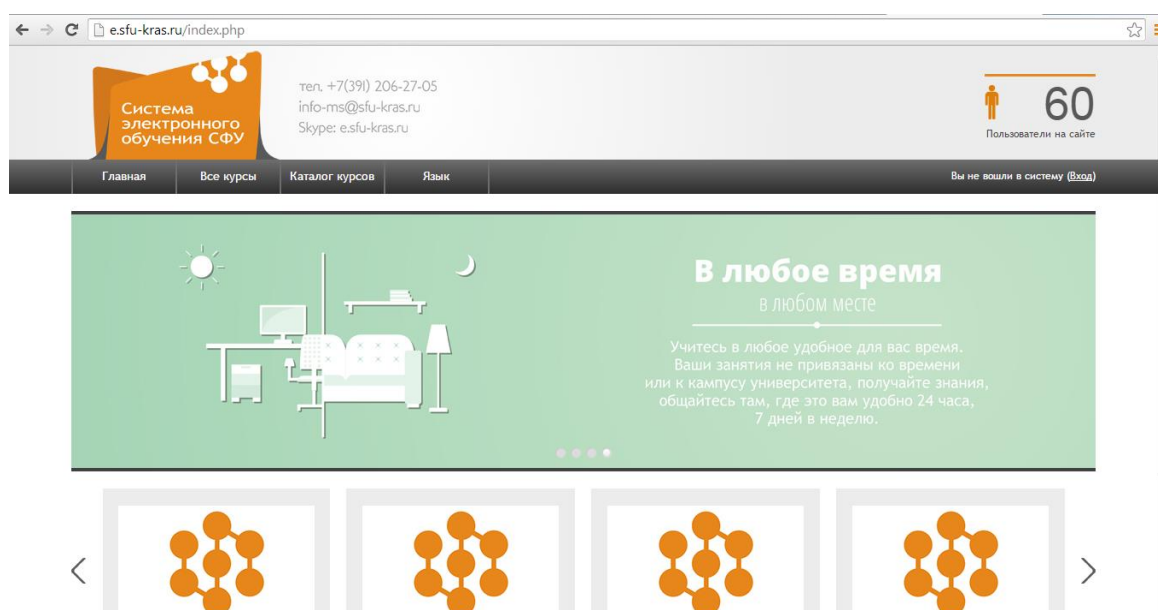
e.sfu-kras.ru/index.php

Система электронного обучения СФУ

тел. +7(391) 206-27-05
info-ms@sfu-kras.ru
Skype: e.sfu-kras.ru

60
Пользователи на сайте

Главная | Все курсы | Каталог курсов | Язык

Вы не вошли в систему (Вход)

В любое время
в любом месте

Учитесь в любое удобное для вас время. Ваши занятия не привязаны ко времени или к кампусу университета, получайте знания, общайтесь там, где это вам удобно 24 часа, 7 дней в неделю.